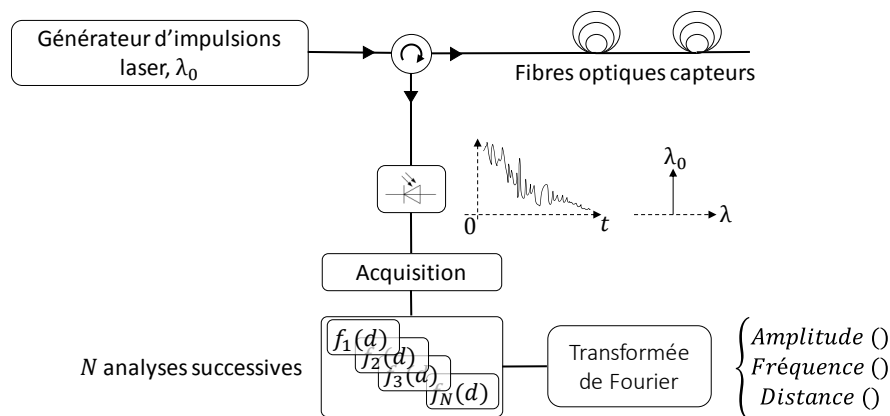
Générateur d'impulsions laser, $\lambda_0$

Fibres optiques capteurs

$\lambda_0$

$0$

$t$

$\lambda$

Acquisition

$N$ analyses successives

$f_1(d)$

$f_2(d)$

$f_3(d)$

$f_N(d)$

Transformée de Fourier

$\begin{cases} Amplitude\ () \\ Fréquence\ () \\ Distance\ () \end{cases}$